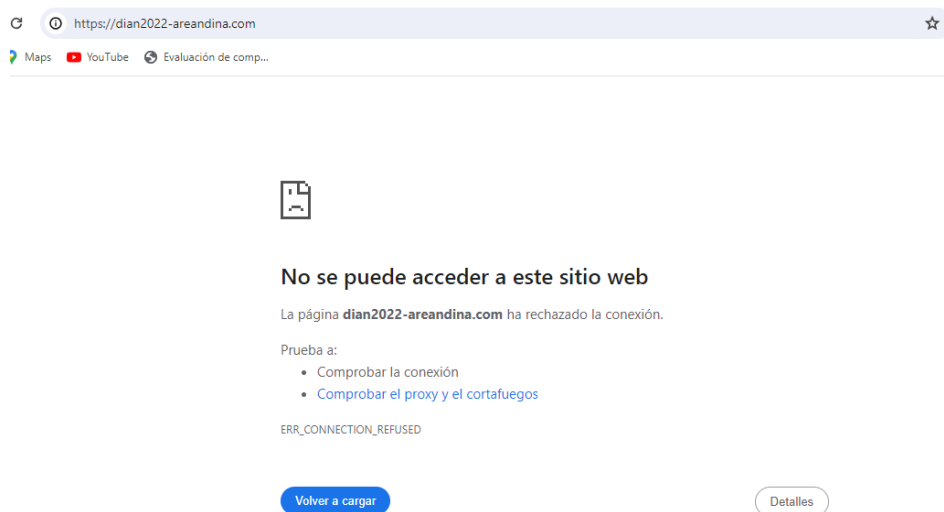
https://dian2022-areandina.com

Maps YouTube Evaluación de comp...

No se puede acceder a este sitio web

La página **dian2022-areandina.com** ha rechazado la conexión.

Prueba a:

- Comprobar la conexión
- Comprobar el proxy y el cortafuegos

ERR_CONNECTION_REFUSED

Volver a cargar

Detalles